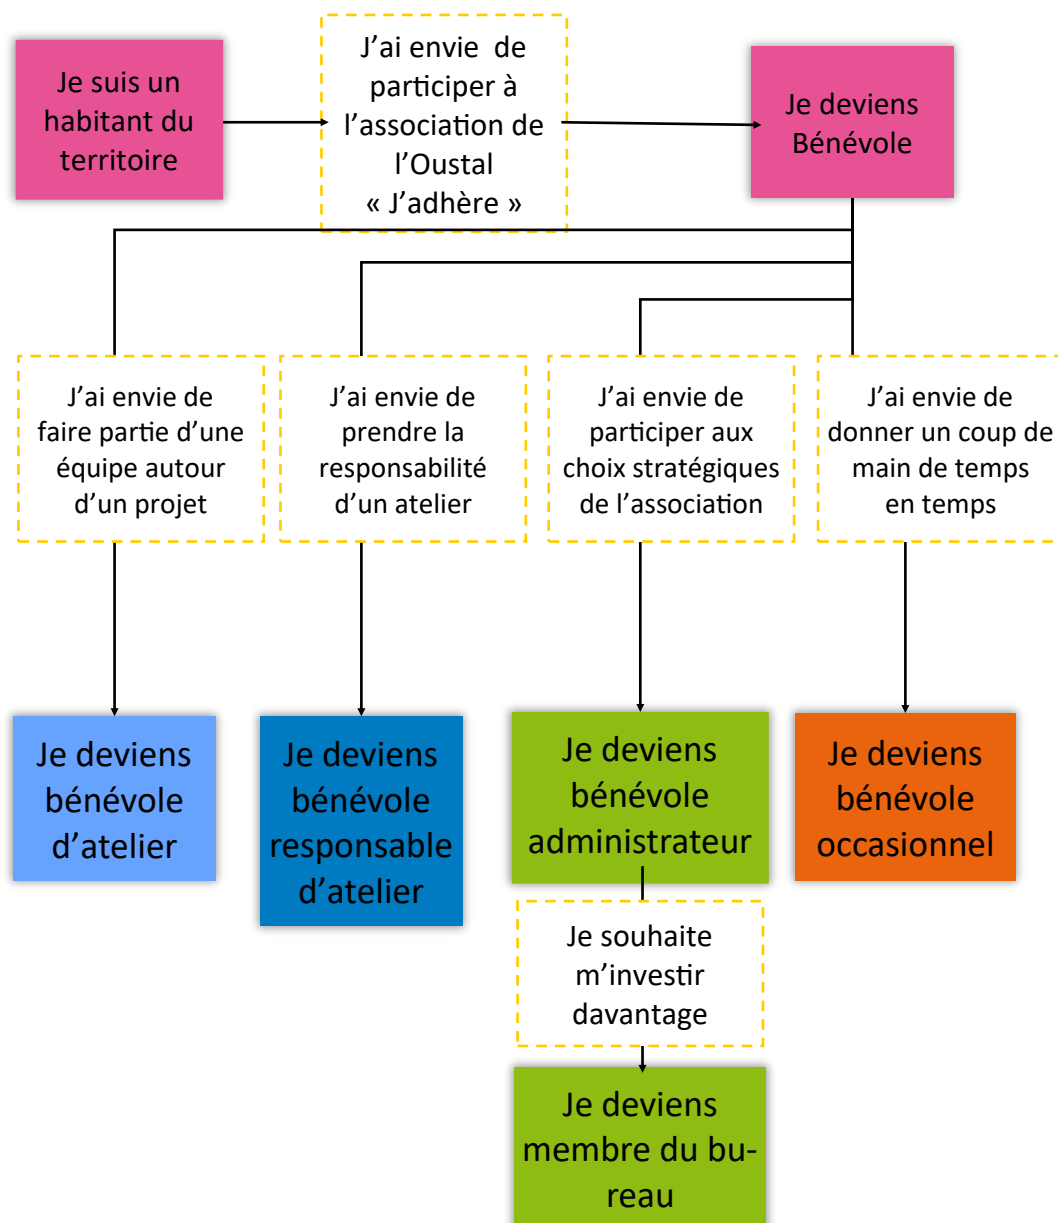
Je suis un habitant du territoire

J'ai envie de participer à l'association de l'Oustal « J'adhère »

Je deviens Bénévole

J'ai envie de faire partie d'une équipe autour d'un projet

J'ai envie de prendre la responsabilité d'un atelier

J'ai envie de participer aux choix stratégiques de l'association

J'ai envie de donner un coup de main de temps en temps

Je deviens bénévole d'atelier

Je deviens bénévole responsable d'atelier

Je deviens bénévole administrateur

Je deviens bénévole occasionnel

Je souhaite m'investir davantage

Je deviens membre du bureau